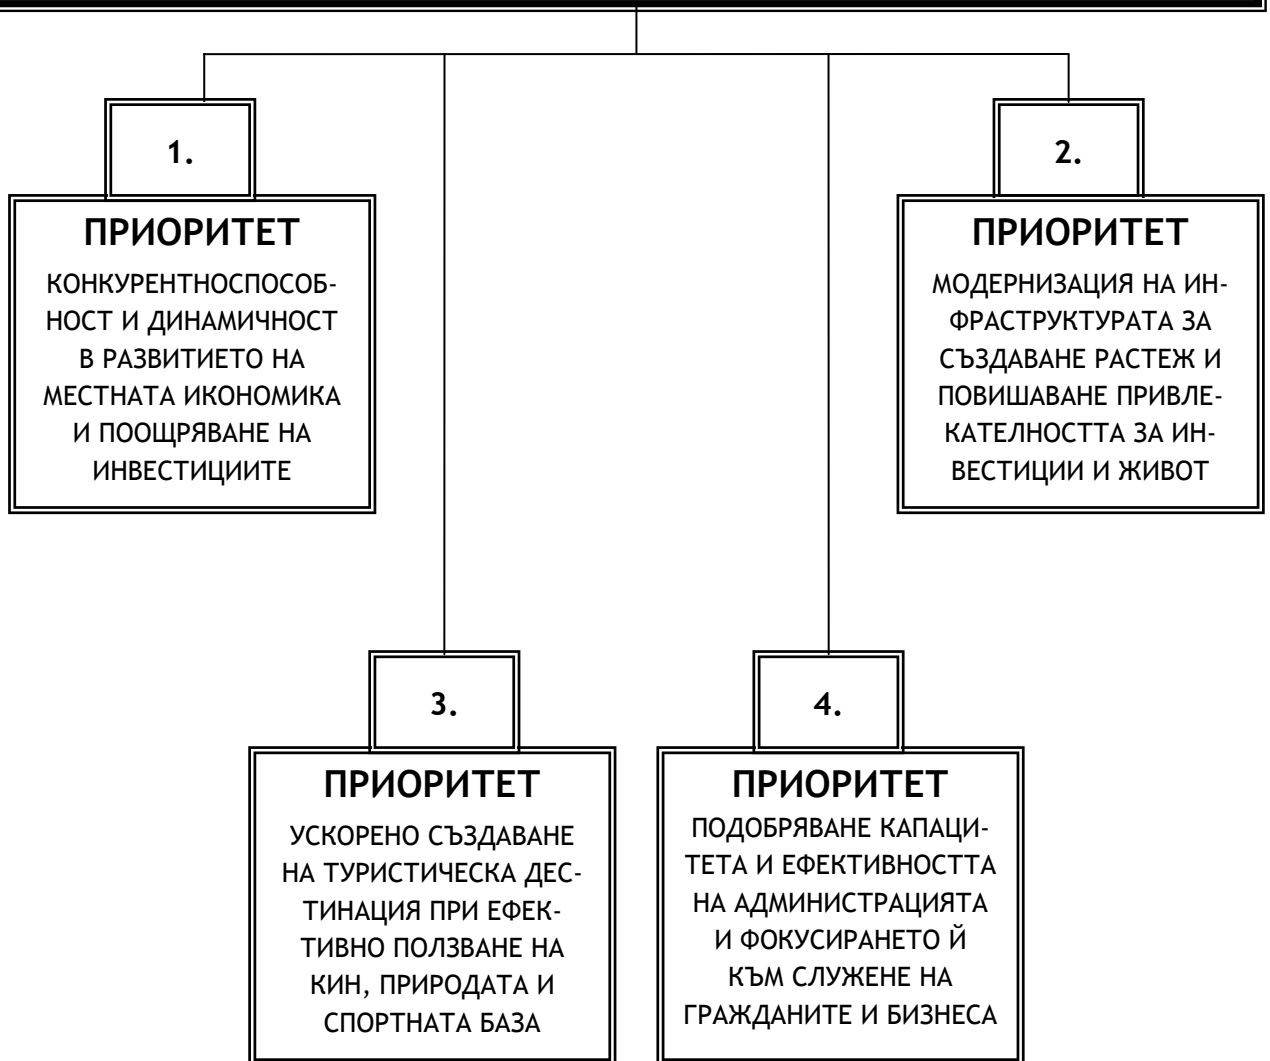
1.

ПРИОРИТЕТ

КОНКУРЕНТНОСПОСОБНОСТ И ДИНАМИЧНОСТ В РАЗВИТИЕТО НА МЕСТНАТА ИКОНОМИКА И ПООЩРЯВАНЕ НА ИНВЕСТИЦИИТЕ

2.

ПРИОРИТЕТ

МОДЕРНИЗАЦИЯ НА ИНФРАСТРУКТУРАТА ЗА СЪЗДАВАНЕ РАСТЕЖ И ПОВИШАВАНЕ ПРИВЛЕКАТЕЛНОСТТА ЗА ИНВЕСТИЦИИ И ЖИВОТ

3.

ПРИОРИТЕТ

УСКОРЕНО СЪЗДАВАНЕ НА ТУРИСТИЧЕСКА ДЕСТИНАЦИЯ ПРИ ЕФЕКТИВНО ПОЛЗВАНЕ НА КИН, ПРИРОДАТА И СПОРТНАТА БАЗА

4.

ПРИОРИТЕТ

ПОДОБРЯВАНЕ КАПАЦИТЕТА И ЕФЕКТИВНОСТТА НА АДМИНИСТРАЦИЯТА И ФОКУСИРАНЕТО Й КЪМ СЛУЖЕНЕ НА ГРАЖДАНИТЕ И БИЗНЕСА